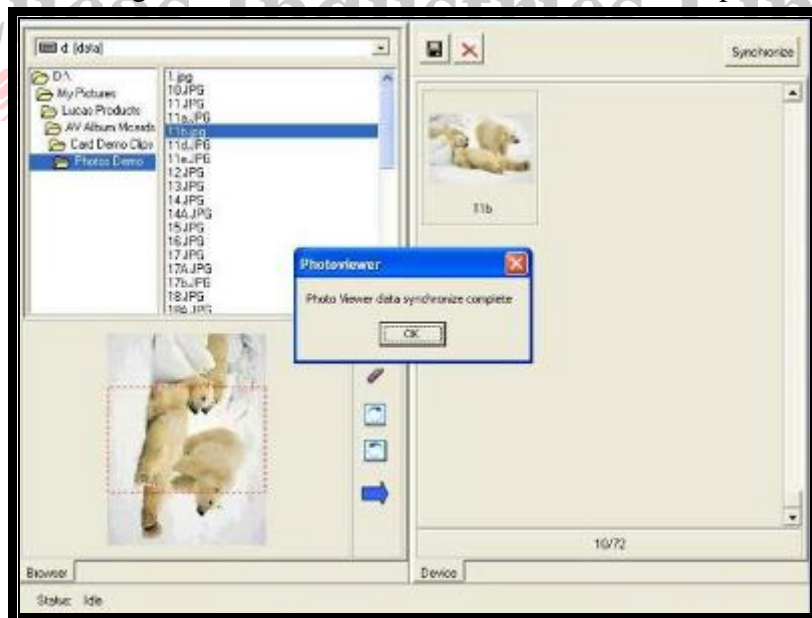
d: [data]

D:\
My Pictures
Lucas Products
AV Album Mcards
Card Demo Clips
Photos Demo

1.jpg
10.JPG
11.JPG
11a.JPG
11b.jpg
11d.JPG
11e.JPG
12.JPG
13.JPG
14.JPG
14A.JPG
15.JPG
16.JPG
17.JPG
17A.JPG
17b.JPG
18.JPG
18A.JPG

Synchronize

11b

Photoviewer

Photo Viewer data synchronize complete

OK

10/72

Browser

Device

Status: Idle